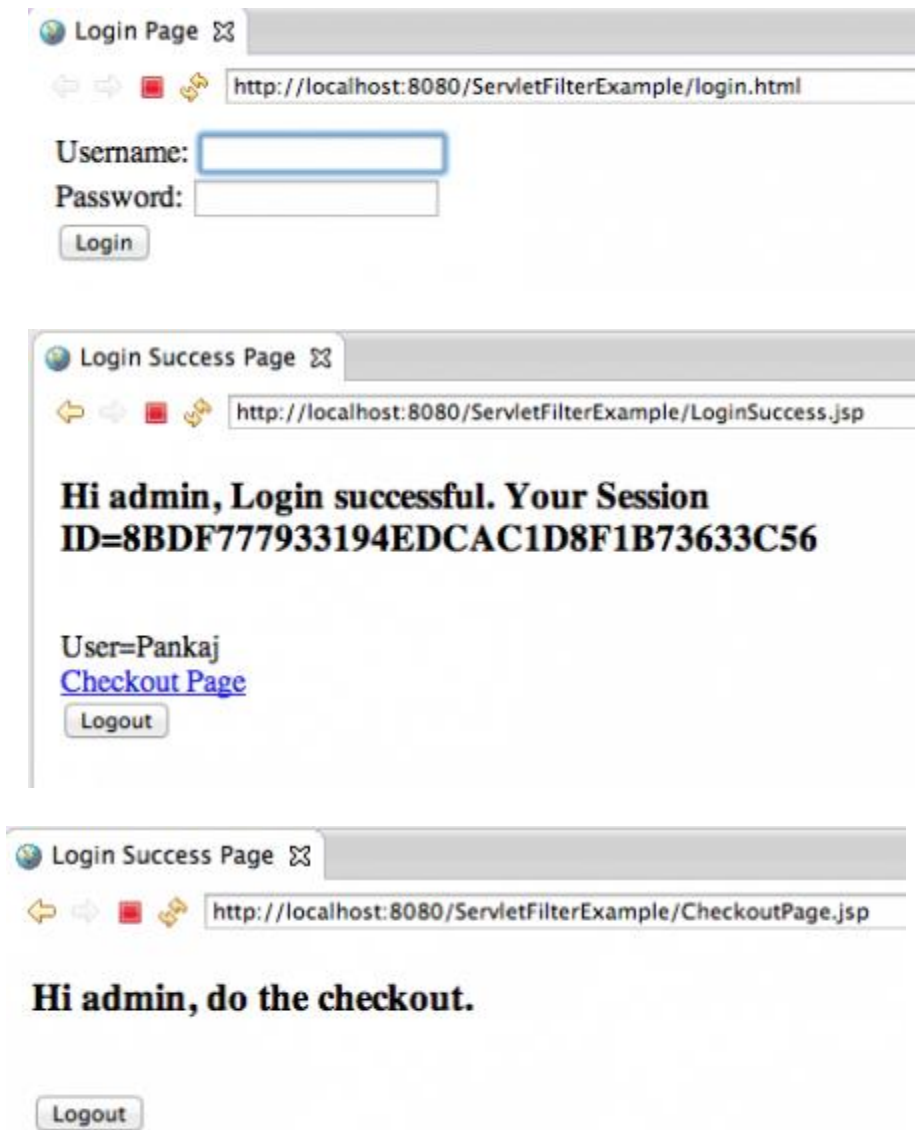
Login Page

http://localhost:8080/ServletFilterExample/login.html

Username:
Password:
Login

Login Success Page

http://localhost:8080/ServletFilterExample/LoginSuccess.jsp

Hi admin, Login successful. Your Session ID=8BDF777933194EDCAC1D8F1B73633C56

User=Pankaj
Checkout Page
Logout

Login Success Page

http://localhost:8080/ServletFilterExample/CheckoutPage.jsp

Hi admin, do the checkout.

Logout